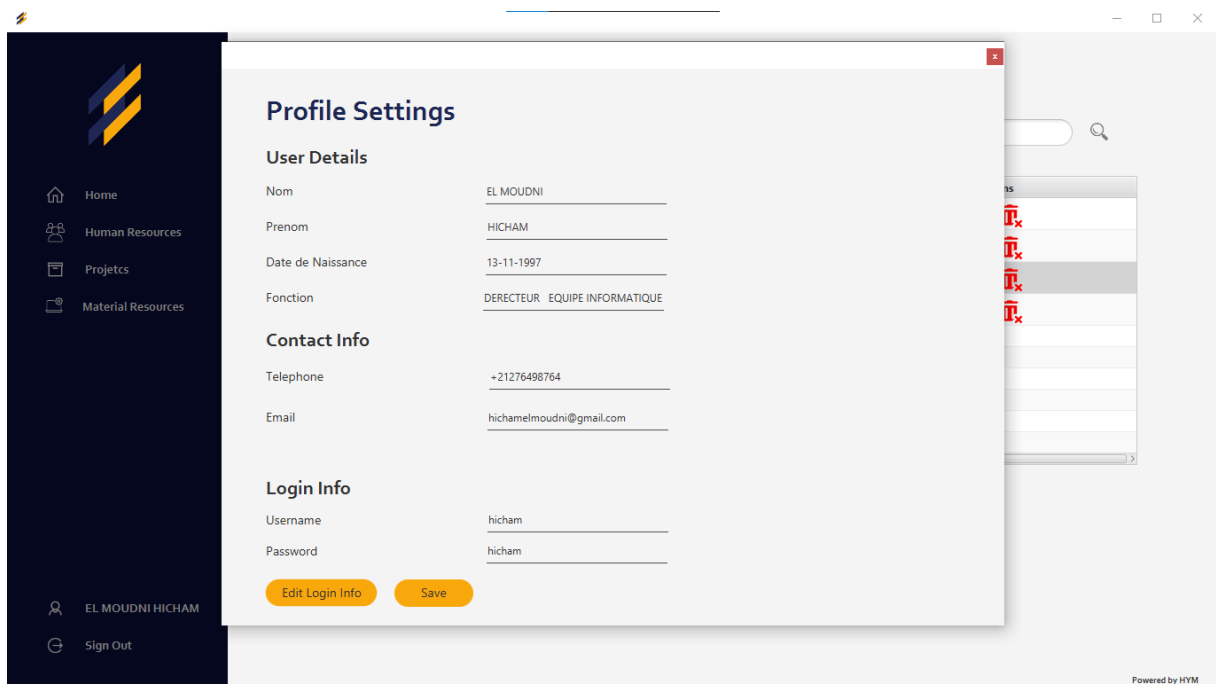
Home
Human Resources
Projetcs
Material Resources

EL MOUDNI HICHAM
Sign Out

x

Profile Settings

User Details

Nom EL MOUDNI
Prenom HICHAM
Date de Naissance 13-11-1997
Fonction DERECTEUR EQUIPE INFORMATIQUE

Contact Info

Telephone +21276498764
Email hichamelmoudni@gmail.com

Login Info

Username hicham
Password hicham

Edit Login Info Save

ns

Powered by HYM